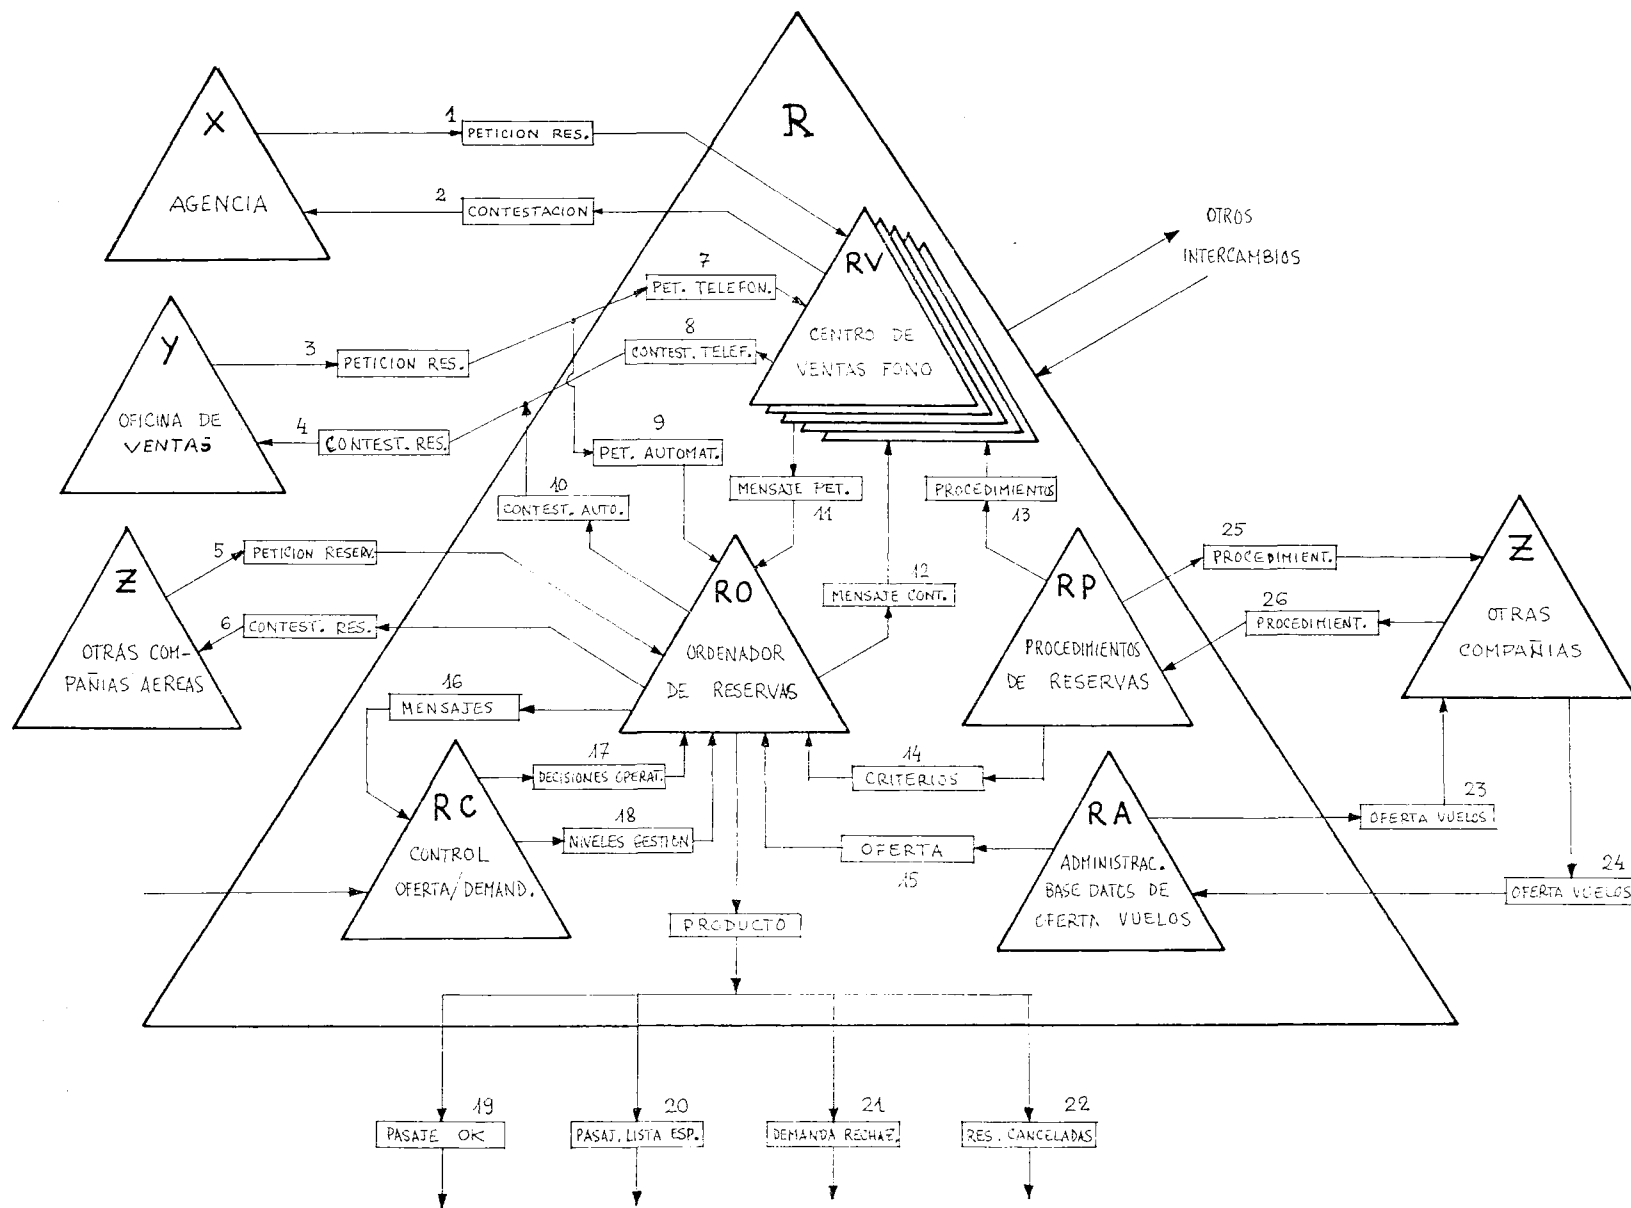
X
AGENCIA

1 PETICION RES.

2 CONTESTACION

R

RV
CENTRO DE VENTAS FONO

OTROS INTERCAMBIOS

7 PET. TELEFON.

8 CONTEST. TELEF.

Y
OFICINA DE VENTAS

3 PETICION RES.

4 CONTEST. RES.

9 PET. AUTOMAT.

10 CONTEST. AUTO.

MENSAJE PET.
11

PROCEDIMIENTOS
13

Z
OTRAS COMPAÑIAS AEREAS

5 PETICION RESERV.

6 CONTEST. RES.

RO
ORDENADOR DE RESERVAS

12 MENSAJE CONT.

RP
PROCEDIMIENTOS DE RESERVAS

25 PROCEDIMIENT.

26 PROCEDIMIENT.

Z
OTRAS COMPAÑIAS

16 MENSAJES

17 DECISIONES OPERAT.

18 NIVELES GESTION

14 CRITERIOS

RC
CONTROL OFERTA/DEMAND.

OFERTA
15

RA
ADMINISTRAC. BASE DATOS DE OFERTA VUELOS

23 OFERTA VUELOS

24 OFERTA VUELOS

PRODUCTO

19 PASAJE OK

20 PASAJ. LISTA ESP.

21 DEMANDA RECHAZ.

22 RES. CANCELADAS